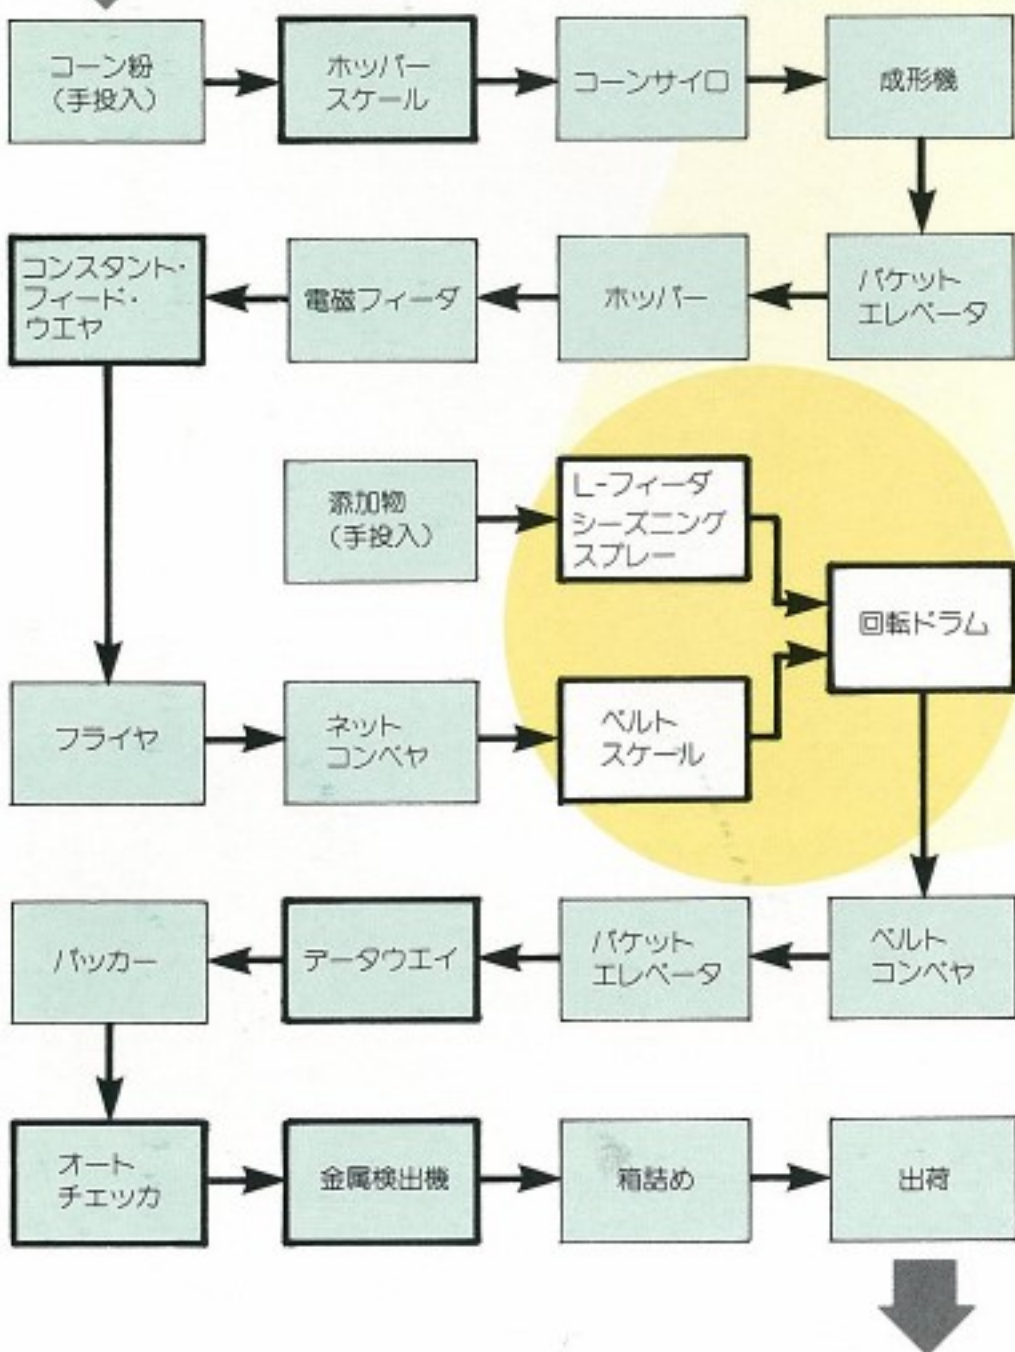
コーン粉
(手投入)

ホッパー
スケール

コーンサイロ

成形機

バケット
エレベータ

ホッパー

電磁フィーダ

コンスタント・
フィード・
ウエヤ

添加物
(手投入)

L-フィーダ
シーズニング
スプレー

回転ドラム

フライヤ

ネット
コンベヤ

ベルト
スケール

ベルト
コンベヤ

バケット
エレベータ

データウエイ

パッカー

オート
チエッカ

金属検出機

箱詰め

出荷